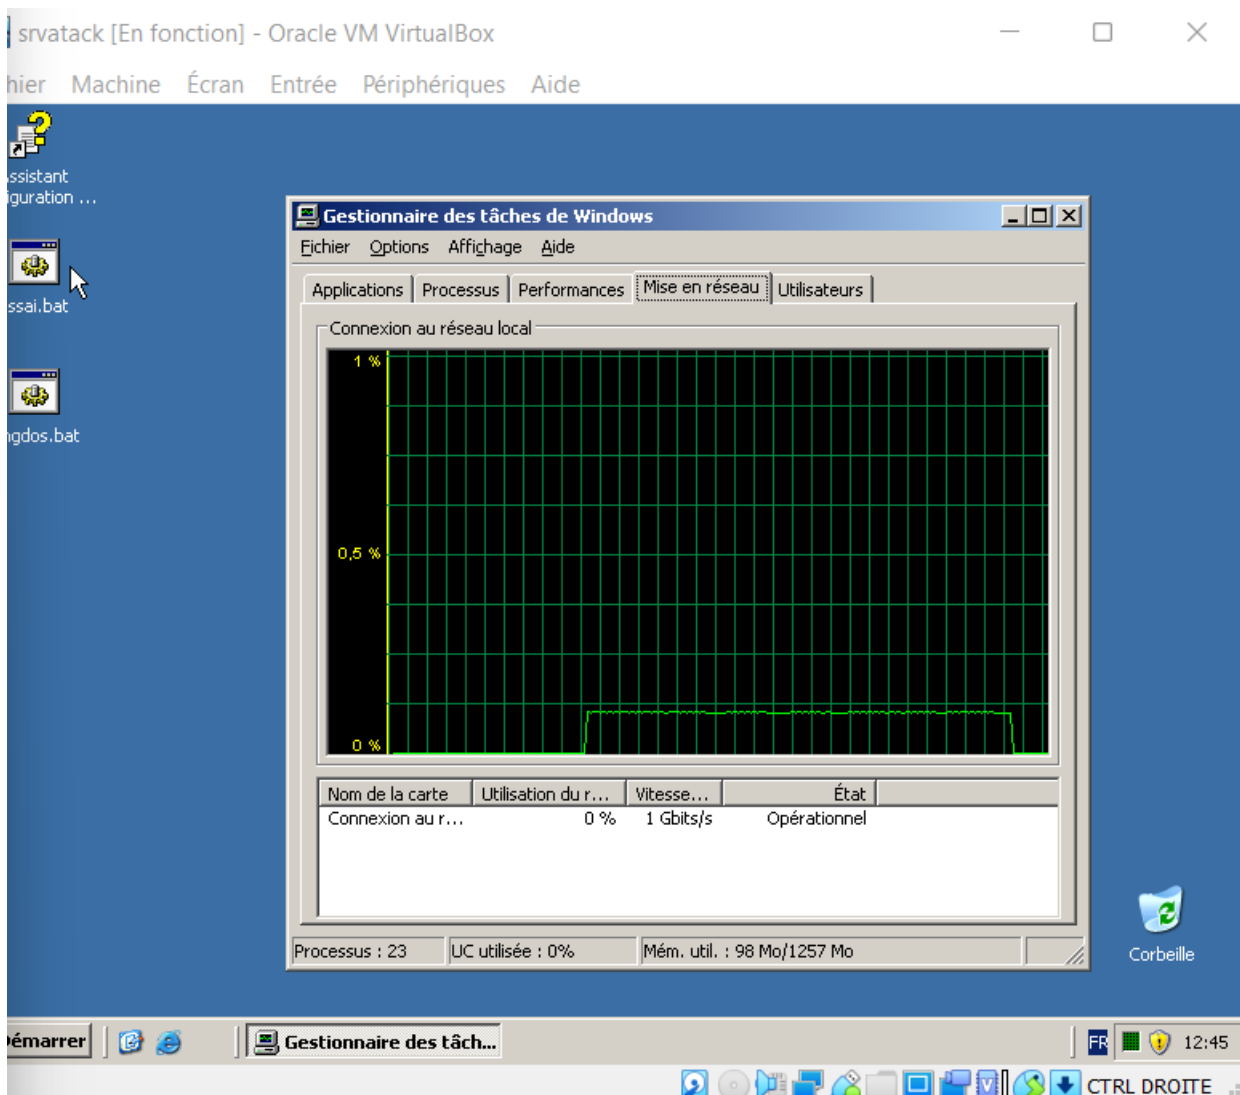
srvatack [En fonction] - Oracle VM VirtualBox

hier Machine Écran Entrée Périphériques Aide

ssistant
iguration ...

ssai.bat

ngdos.bat

Gestionnaire des tâches de Windows

Fichier Options Affichage Aide

Applications Processus Performances Mise en réseau Utilisateurs

Connexion au réseau local

1 %

0,5 %

0 %

| Nom de la carte | Utilisation du r... | Vitesse... | État |
|---|---|---|---|
| Connexion au r... | 0 % | 1 Gbits/s | Opérationnel |

Processus : 23 UC utilisée : 0% Mém. util. : 98 Mo/1257 Mo

Corbeille

émarrer

Gestionnaire des tâch...

FR 12:45

CTRL DROITE